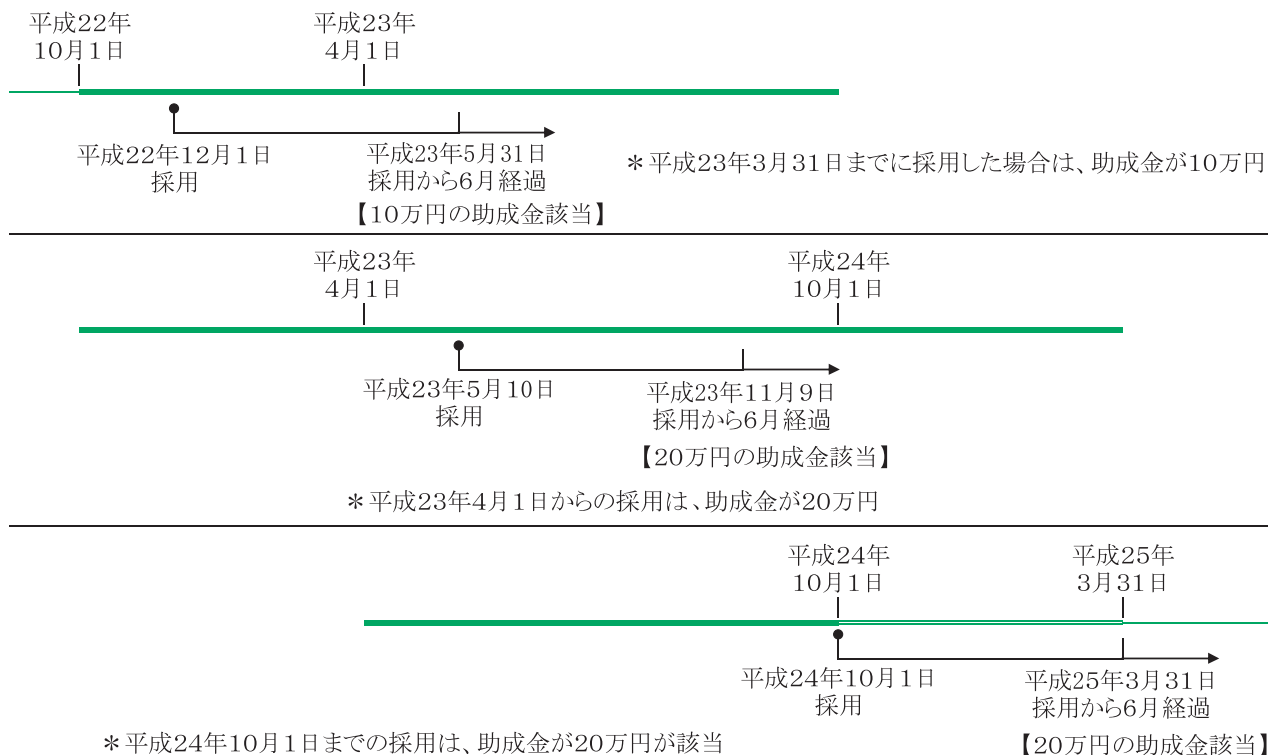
平成22年
10月1日

平成23年
4月1日

平成22年12月1日
採用

平成23年5月31日
採用から6月経過
【10万円の助成金該当】

＊平成23年3月31日までに採用した場合は、助成金が10万円

平成23年
4月1日

平成24年
10月1日

平成23年5月10日
採用

平成23年11月9日
採用から6月経過
【20万円の助成金該当】

＊平成23年4月1日からの採用は、助成金が20万円

平成24年
10月1日

平成25年
3月31日

平成24年10月1日
採用

平成25年3月31日
採用から6月経過
【20万円の助成金該当】

＊平成24年10月1日までの採用は、助成金が20万円が該当